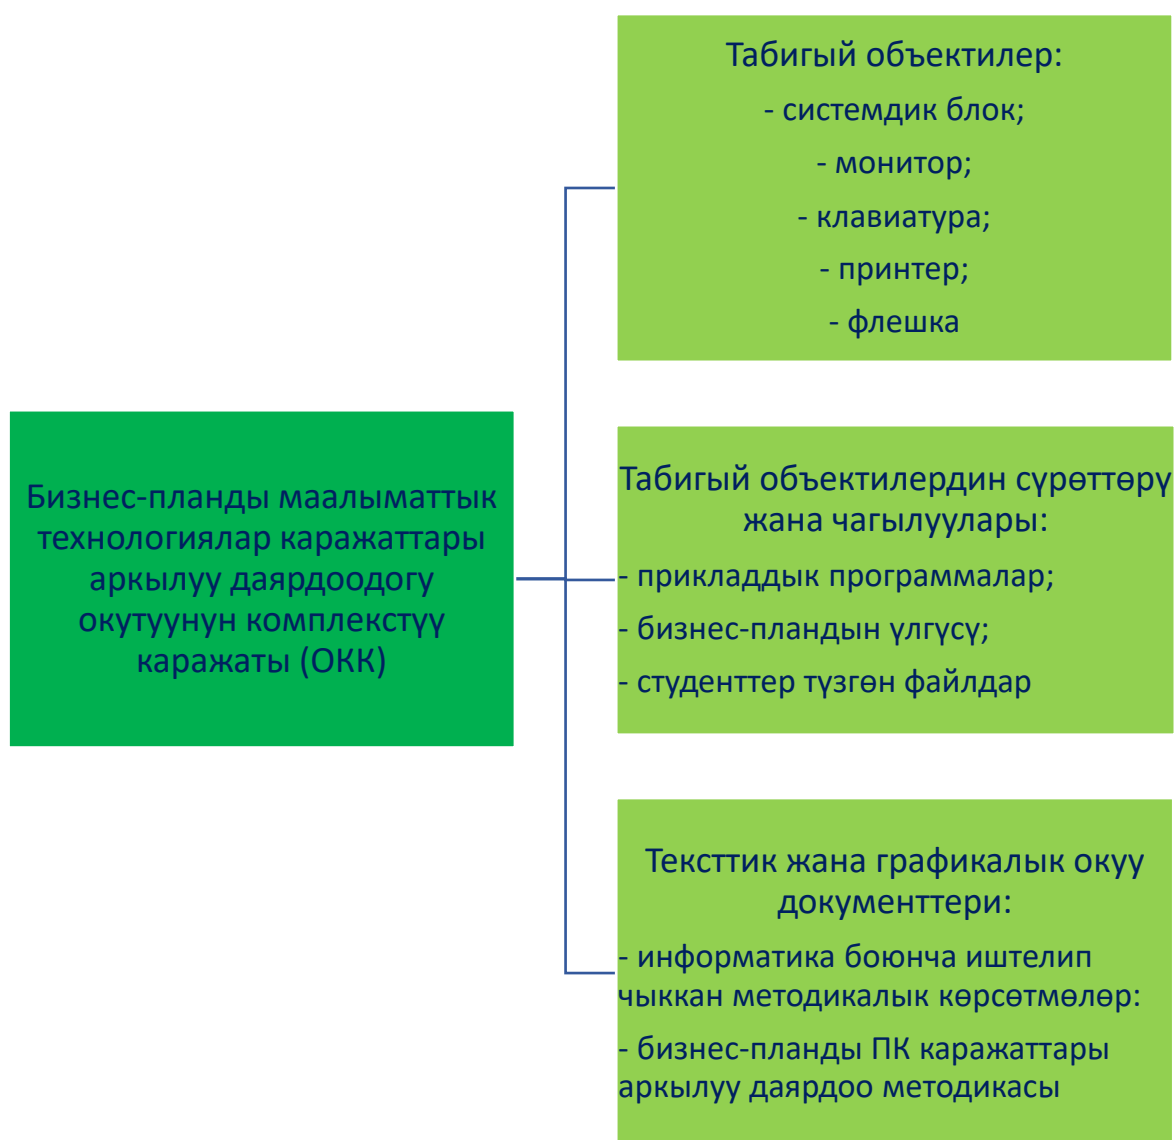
Бизнес-планды маалыматтык технологиялар каражаттары аркылуу даярдоодогу окутуунун комплекстүү каражаты (ОКК)

Табигый объектилер:
- системдик блок;
- монитор;
- клавиатура;
- принтер;
- флешка

Табигый объектилердин сүрөттөрү жана чагылуулары:
- прикладдык программалар;
- бизнес-пландын үлгүсү;
- студенттер түзгөн файлдар

Тексттик жана графикалык окуу документтери:
- информатика боюнча иштелип чыккан методикалык көрсөтмөлөр:
- бизнес-планды ПК каражаттары аркылуу даярдоо методикасы